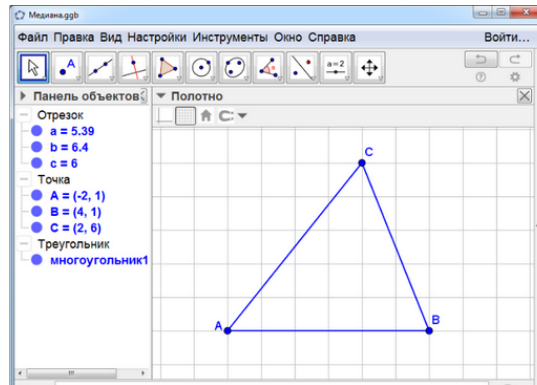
Медиана.ggb

Файл Правка Вид Настройки Инструменты Окно Справка

Войти...

a = 2

Панель объектов

Отрезок
a = 5.39
b = 6.4
c = 6

Точка
A = (-2, 1)
B = (4, 1)
C = (2, 6)

Треугольник
многоугольник1

Полотно

C

A

B